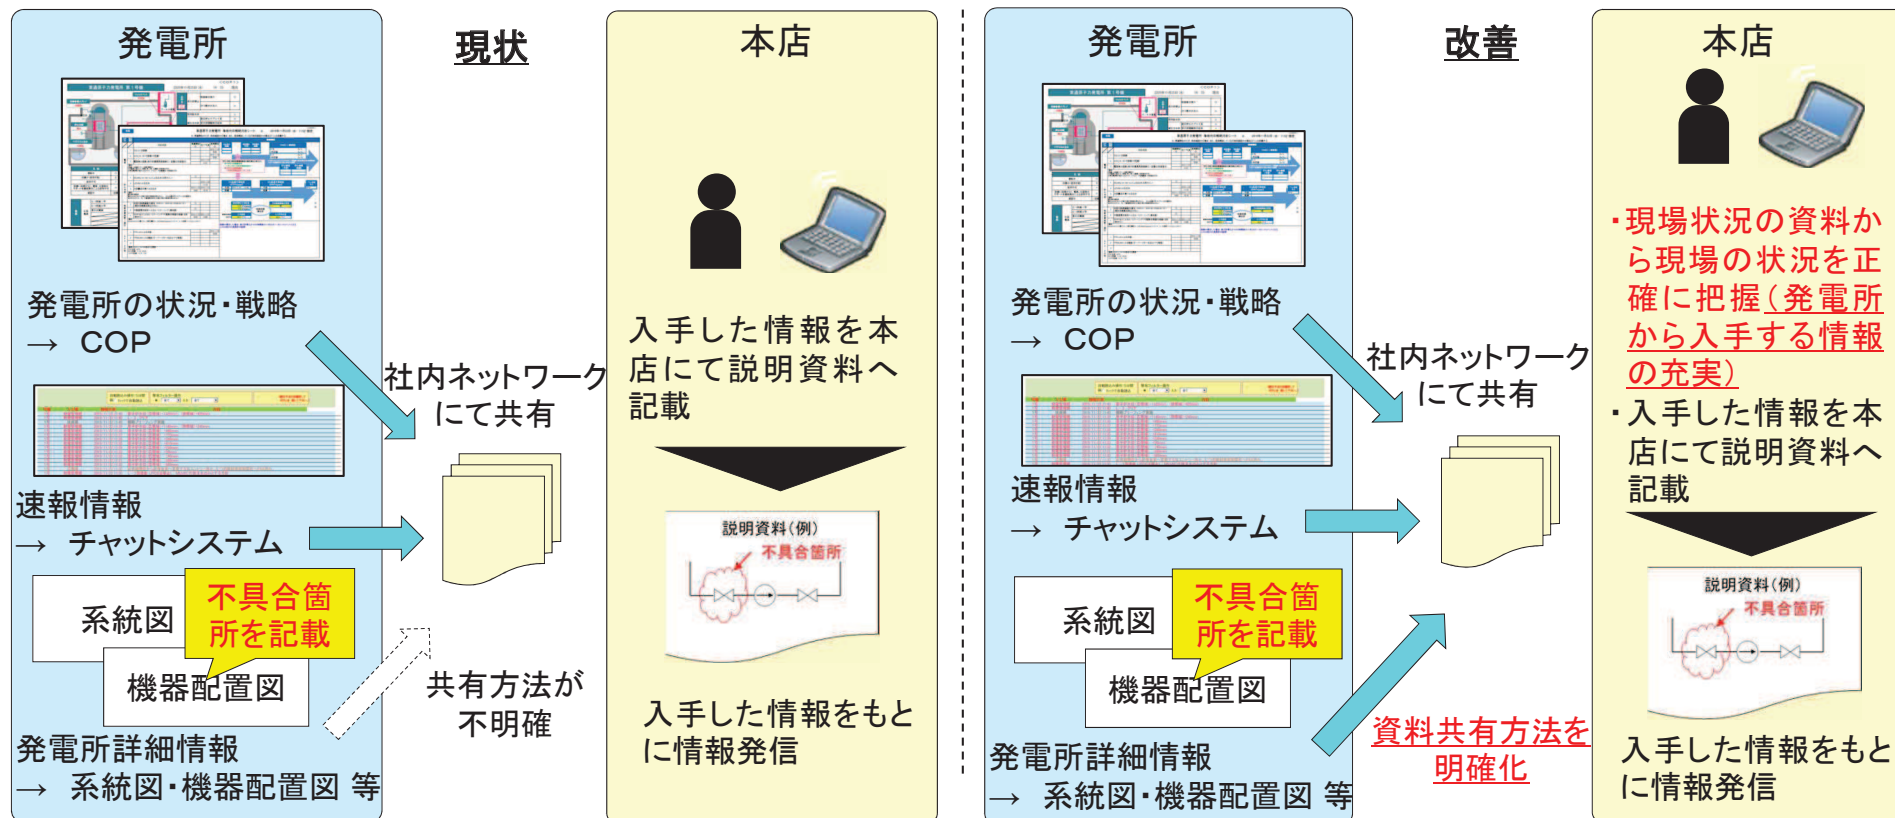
発電所

現状

本店

発電所の状況・戦略
→ COP

社内ネットワークにて共有

入手した情報を本店にて説明資料へ記載

速報情報
→ チャットシステム

説明資料(例)
不具合箇所

系統図

不具合箇所を記載

機器配置図

共有方法が不明確

入手した情報をもとに情報発信

発電所詳細情報
→ 系統図・機器配置図 等

発電所

改善

本店

発電所の状況・戦略
→ COP

社内ネットワークにて共有

・現場状況の資料から現場の状況を正確に把握(発電所から入手する情報の充実)
・入手した情報を本店にて説明資料へ記載

速報情報
→ チャットシステム

系統図

不具合箇所を記載

機器配置図

説明資料(例)
不具合箇所

資料共有方法を明確化

入手した情報をもとに情報発信

発電所詳細情報
→ 系統図・機器配置図 等